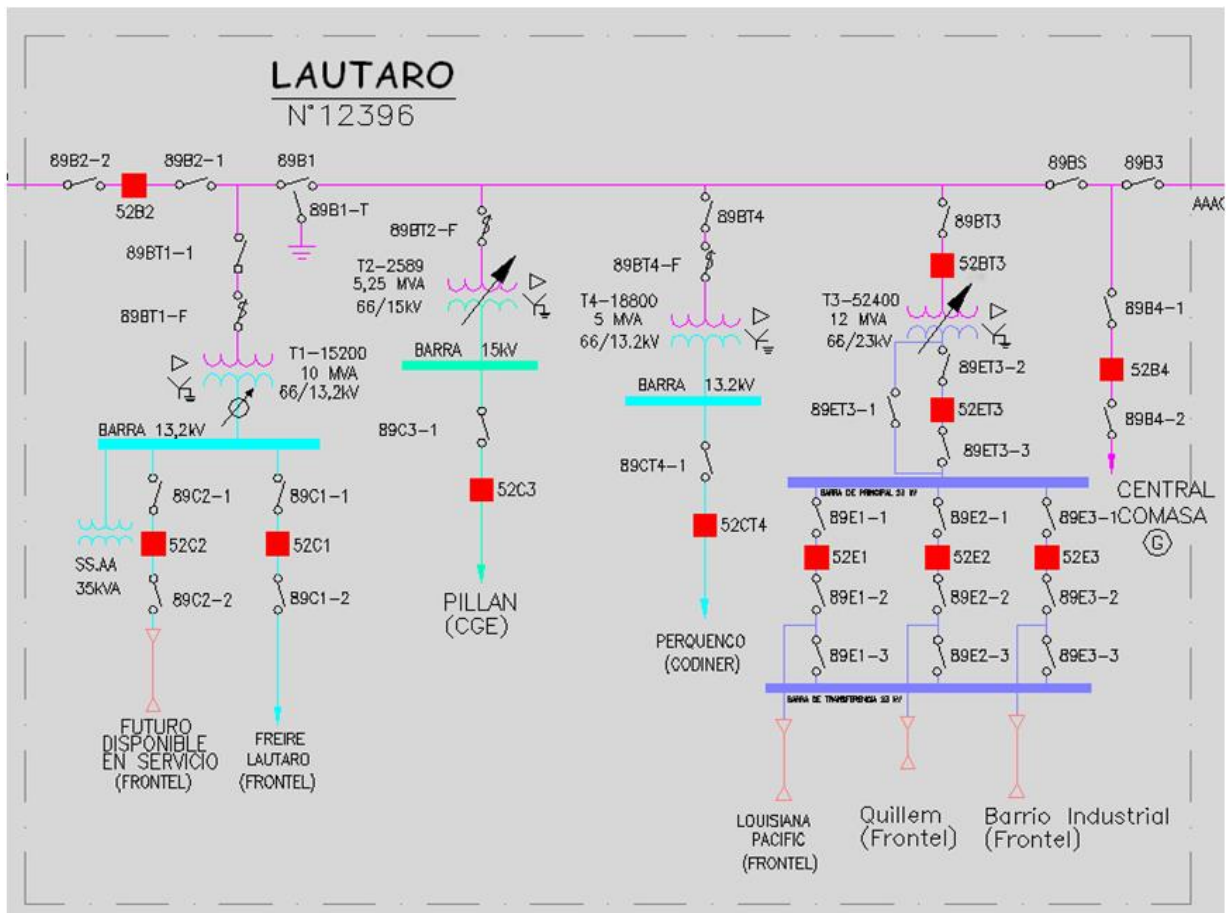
LAUTARO
N°12396

89B2-2
89B2-1
89B1
89BS
89B3
AAAC
52B2
89B1-T
89BT1-1
89BT2-F
89BT4
89BT3
52BT3
T2-2589
5,25 MVA
66/15kV
89BT4-F
T4-18800
5 MVA
66/13.2kV
T3-52400
12 MVA
66/23kV
89B4-1
89BT1-F
T1-15200
10 MVA
66/13,2kV
BARRA 15kV
BARRA 13.2kV
89ET3-2
89ET3-1
52ET3
52B4
89B4-2
89ET3-3
BARRA 13,2kV
89C3-1
89CT4-1
CENTRAL COMASA
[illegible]
89C2-1
89C1-1
52C3
89E1-1
89E2-1
89E3-1
SS.AA
35kVA
52C2
52C1
52CT4
52E1
52E2
52E3
89C2-2
89C1-2
89E1-2
89E2-2
89E3-2
PILLAN
(CGE)
PERQUENCO
(CODINER)
89E1-3
89E2-3
89E3-3
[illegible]
FUTURO
DISPONIBLE
EN SERVICIO
(FRONTEL)
FREIRE
LAUTARO
(FRONTEL)
LOUISIANA
PACIFIC
(FRONTEL)
Quillem
(Frontel)
Barrio Industrial
(Frontel)